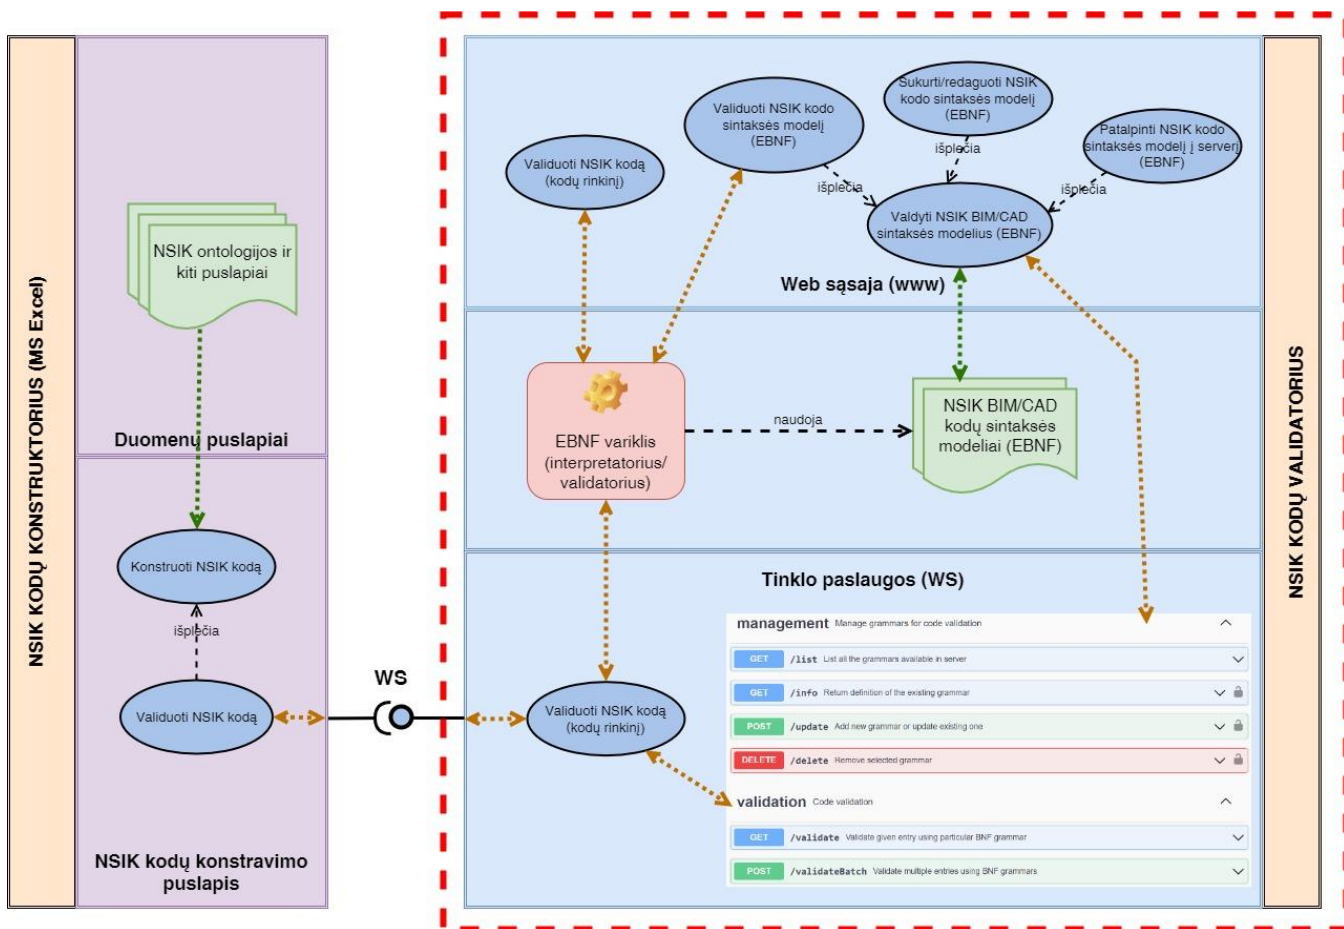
NSIK KODŲ KONSTRUKTORIUS (MS Excel)

NSIK ontologijos ir kiti puslapiai

Duomenų puslapiai

Konstruoti NSIK kodą

išplečia

Validuoti NSIK kodą

NSIK kodų konstravimo puslapis

WS

Validuoti NSIK kodą (kodų rinkinį)

Validuoti NSIK kodo sintaksės modelį (EBNF)

Sukurti/redaguoti NSIK kodo sintaksės modelį (EBNF)

išplečia

Patalpinti NSIK kodo sintaksės modelį į serverį (EBNF)

išplečia

išplečia

Valdyti NSIK BIM/CAD sintaksės modelius (EBNF)

Web sąsaja (www)

EBNF variklis (interpretatorius/ validatorius)

naudoja

NSIK BIM/CAD kodų sintaksės modeliai (EBNF)

Tinklo paslaugos (WS)

management Manage grammars for code validation

GET /list List all the grammars available in server

GET /info Return definition of the existing grammar

POST /update Add new grammar or update existing one

DELETE /delete Remove selected grammar

Validuoti NSIK kodą (kodų rinkinį)

validation Code validation

GET /validate Validate given entry using particular BNF grammar

POST /validateBatch Validate multiple entries using BNF grammars

NSIK KODŲ VALIDATORIUS